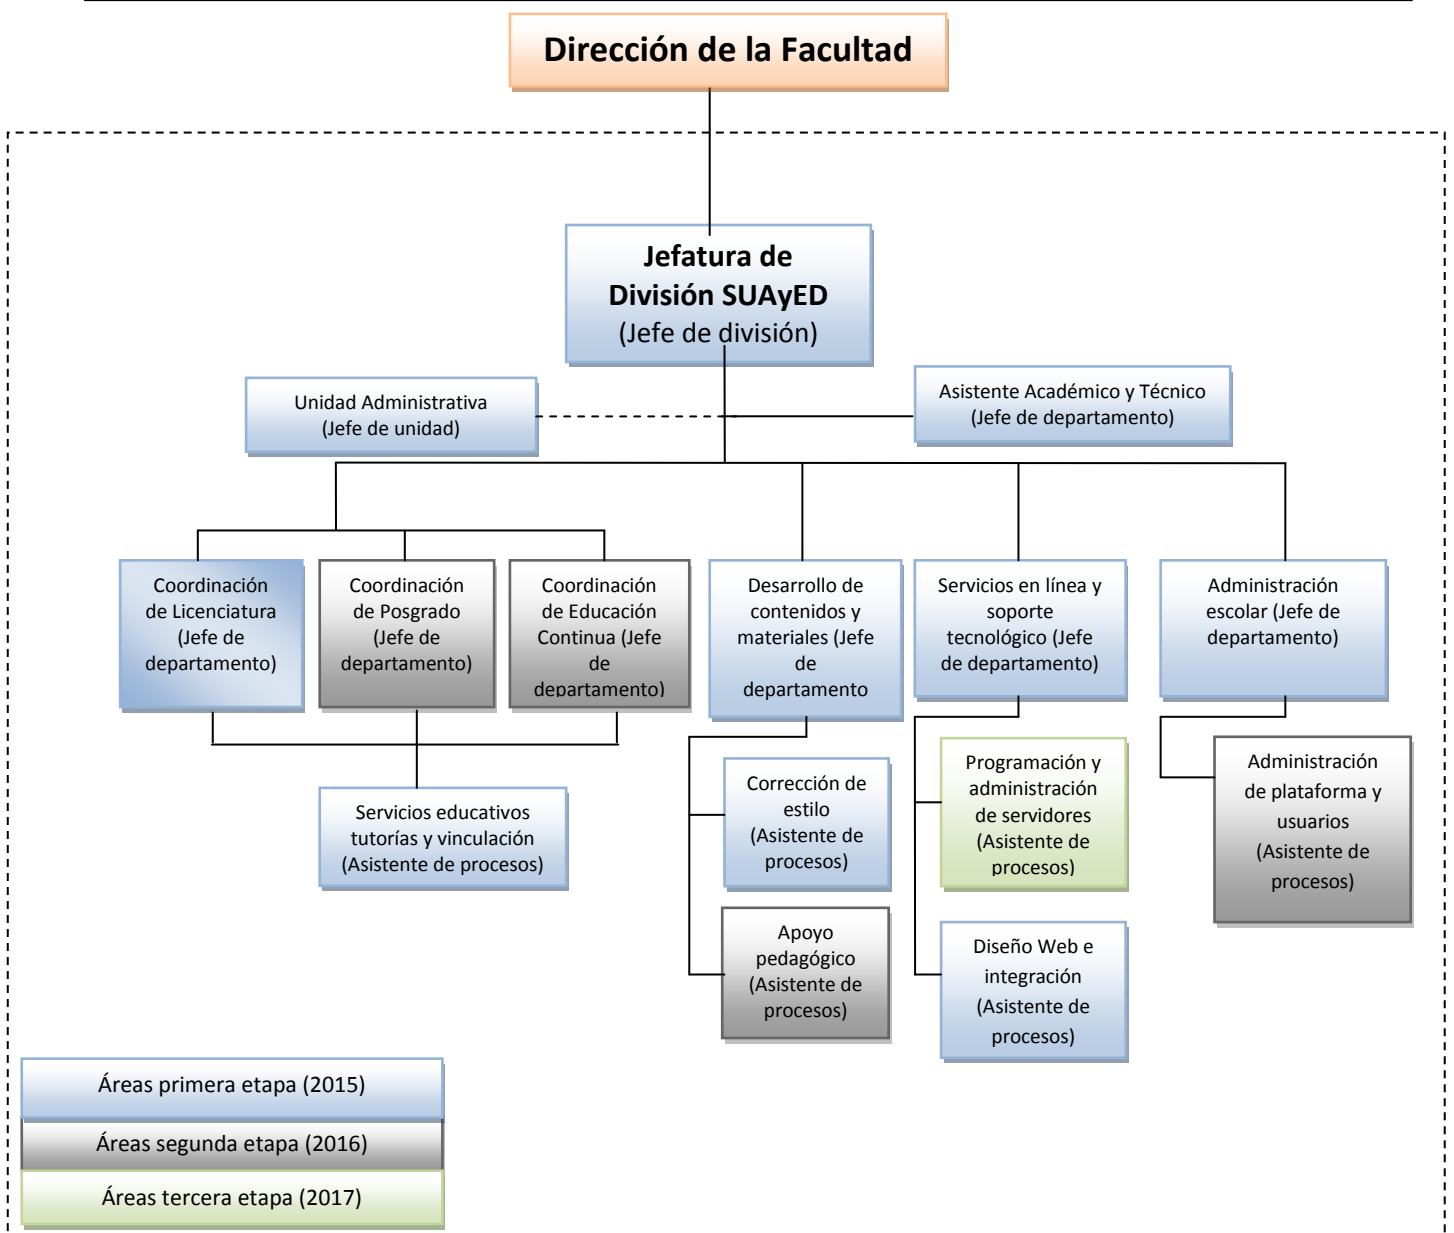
Dirección de la Facultad

Jefatura de División SUAyED
(Jefe de división)

Unidad Administrativa
(Jefe de unidad)

Asistente Académico y Técnico
(Jefe de departamento)

Coordinación de Licenciatura (Jefe de departamento)

Coordinación de Posgrado (Jefe de departamento)

Coordinación de Educación Continua (Jefe de departamento)

Desarrollo de contenidos y materiales (Jefe de departamento

Servicios en línea y soporte tecnológico (Jefe de departamento)

Administración escolar (Jefe de departamento)

Servicios educativos tutorías y vinculación (Asistente de procesos)

Corrección de estilo (Asistente de procesos)

Apoyo pedagógico (Asistente de procesos)

Programación y administración de servidores (Asistente de procesos)

Diseño Web e integración (Asistente de procesos)

Administración de plataforma y usuarios (Asistente de procesos)

Áreas primera etapa (2015)

Áreas segunda etapa (2016)

Áreas tercera etapa (2017)